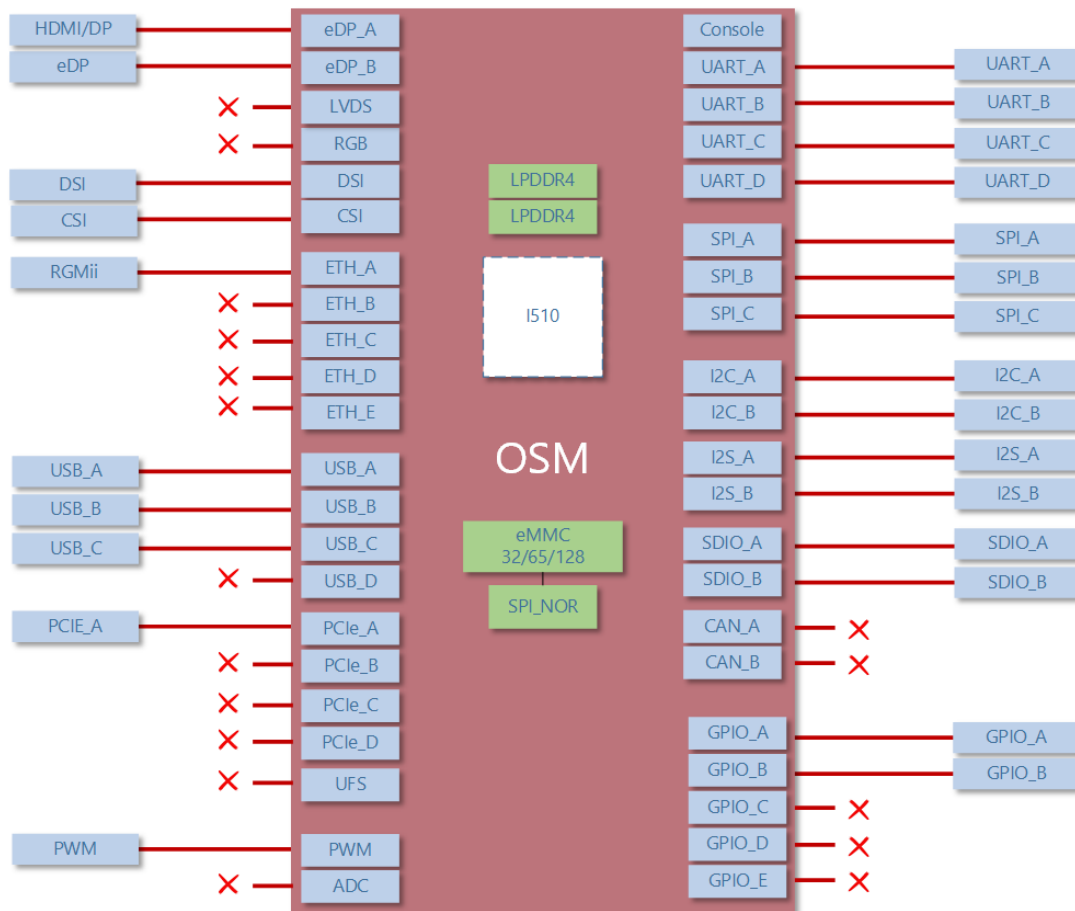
HDMI/DP
eDP
DSI
CSI
RGMii
USB_A
USB_B
USB_C
PCIE_A
PWM

eDP_A
eDP_B
LVDS
RGB
DSI
CSI
ETH_A
ETH_B
ETH_C
ETH_D
ETH_E
USB_A
USB_B
USB_C
USB_D
PCIe_A
PCIe_B
PCIe_C
PCIe_D
UFS
PWM
ADC

LPDDR4
LPDDR4
I510
OSM
eMMC 32/65/128
SPI_NOR

Console
UART_A
UART_B
UART_C
UART_D
SPI_A
SPI_B
SPI_C
I2C_A
I2C_B
I2S_A
I2S_B
SDIO_A
SDIO_B
CAN_A
CAN_B
GPIO_A
GPIO_B
GPIO_C
GPIO_D
GPIO_E

UART_A
UART_B
UART_C
UART_D
SPI_A
SPI_B
SPI_C
I2C_A
I2C_B
I2S_A
I2S_B
SDIO_A
SDIO_B
GPIO_A
GPIO_B